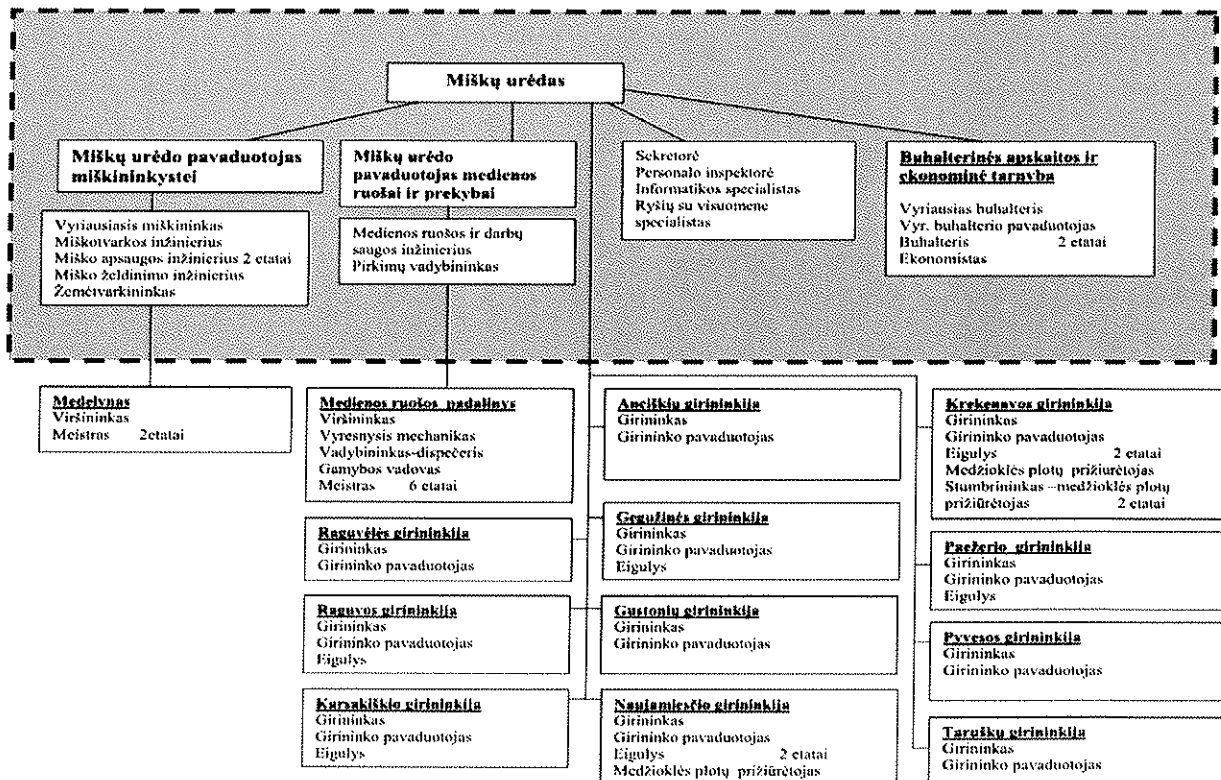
Miškų urėdas

Miškų urėdo pavaduotojas miškininkystei

Vyriausiasis miškininkas
Miškotvarkos inžinierius
Miško apsaugos inžinierius 2 etatai
Miško želdinimo inžinierius
Žemėtvarkininkas

Miškų urėdo pavaduotojas medienos ruošai ir prekybai

Medienos ruošos ir darbų saugos inžinierius
Pirkimų vadybininkas

Sekretorė
Personalo inspektorė
Informatikos specialistas
Ryšių su visuomene specialistas

Buhalterinės apskaitos ir ekonominė tarnyba

Vyriausias buhalteris
Vyr. buhalterio pavaduotojas
Buhalteris 2 etatai
Ekonomistas

Medelynas
Viršininkas
Meistras 2etatai

Medienos ruošos padalinys
Viršininkas
Vyresnysis mechanikas
Vadybininkas-dispečeris
Gamybos vadovas
Meistras 6 etatai

Raguvėlės girininkija
Girininkas
Girininko pavaduotojas

Raguvos girininkija
Girininkas
Girininko pavaduotojas
Eigulys

Karsakiškio girininkija
Girininkas
Girininko pavaduotojas
Eigulys

Ancikių girininkija
Girininkas
Girininko pavaduotojas

Gegužinės girininkija
Girininkas
Girininko pavaduotojas
Eigulys

Gustonių girininkija
Girininkas
Girininko pavaduotojas

Naujamiesčio girininkija
Girininkas
Girininko pavaduotojas
Eigulys 2 etatai
Medžioklės plotų prižiūrėtojas

Krekenavos girininkija
Girininkas
Girininko pavaduotojas
Eigulys 2 etatai
Medžioklės plotų prižiūrėtojas
Stumbrininkas –medžioklės plotų prižiūrėtojas 2 etatai

Pažerio girininkija
Girininkas
Girininko pavaduotojas
Eigulys

Pyvesos girininkija
Girininkas
Girininko pavaduotojas

Tarušku girininkija
Girininkas
Girininko pavaduotojas